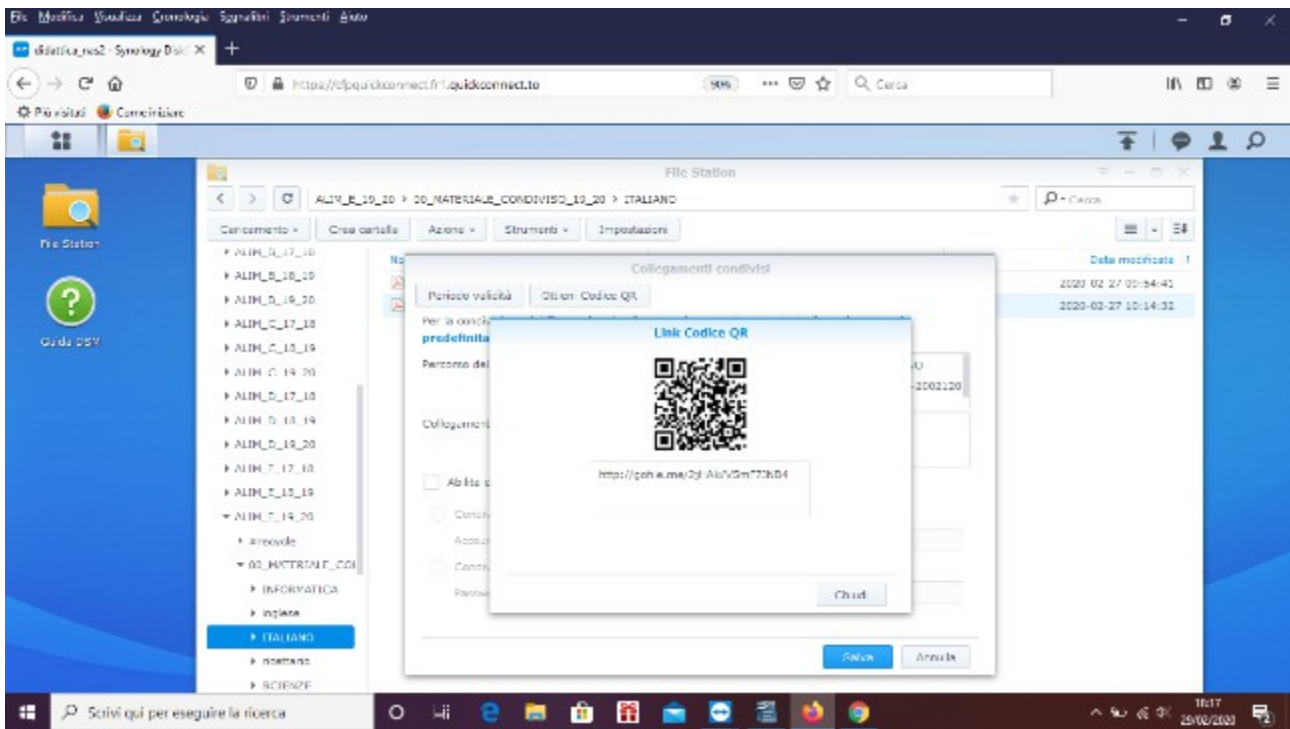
File Modifica Visualizza Cronologia Segnalibri Strumenti Aiuto

didattica_nas2 - Synology DiskStation ×

https://cfpquickconnect.fr1.quickconnect.to 90% Cerca

Più visitati Come iniziare

File Station

Guida DSM

File Station

ALIM_E_19_20 > 00_MATERIALE_CONDIVISO_19_20 > ITALIANO

Caricamento Crea cartella Azione Strumenti Impostazioni

ALIM_B_17_18
ALIM_B_18_19
ALIM_B_19_20
ALIM_C_17_18
ALIM_C_18_19
ALIM_C_19_20
ALIM_D_17_18
ALIM_D_18_19
ALIM_D_19_20
ALIM_E_17_18
ALIM_E_18_19
ALIM_E_19_20
#recycle
00_MATERIALE_CON
INFORMATICA
inglese
ITALIANO
ricettario
SCIENZE

Data modificata
2020-02-27 09:54:41
2020-02-27 10:14:32

Collegamenti condivisi

Periodo validità Ottieni Codice QR

Per la condivi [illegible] predefinita

Percorso del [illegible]

Collegamenti

Abilita c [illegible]

Link Codice QR

http://gofile.me/2gHAb/VSm773bB4

Chiudi

Salva Annulla

Scrivi qui per eseguire la ricerca

18:17
29/02/2020